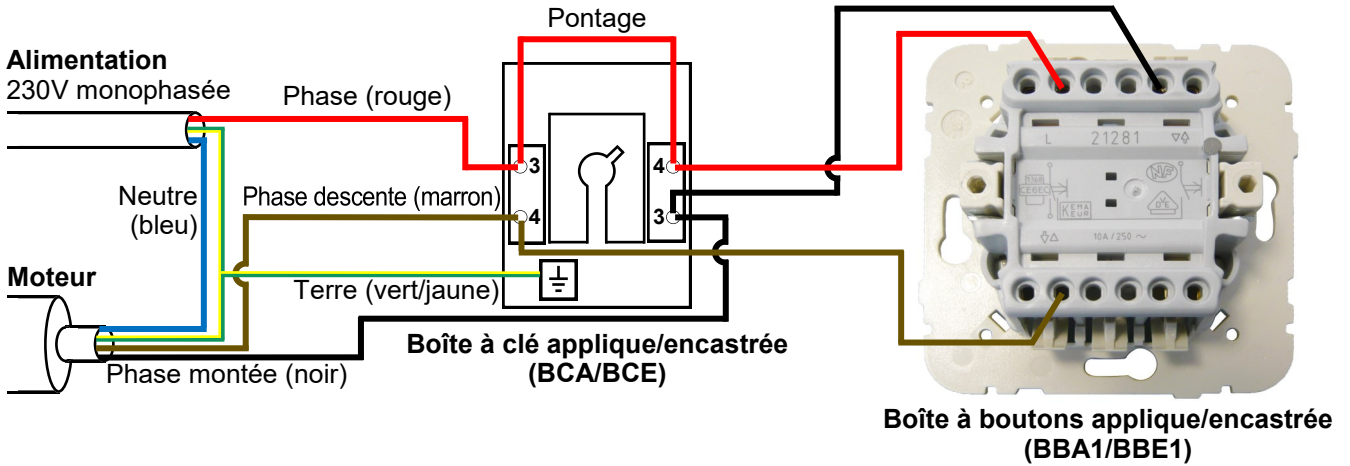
Pontage

Alimentation
230V monophasée

Phase (rouge)

Neutre
(bleu)

Phase descente (marron)

3
4
4
3

L 21281

10A / 250 ~

Moteur

Terre (vert/jaune)

Phase montée (noir)

Boîte à clé applique/encastrée
(BCA/BCE)

Boîte à boutons applique/encastrée
(BBA1/BBE1)